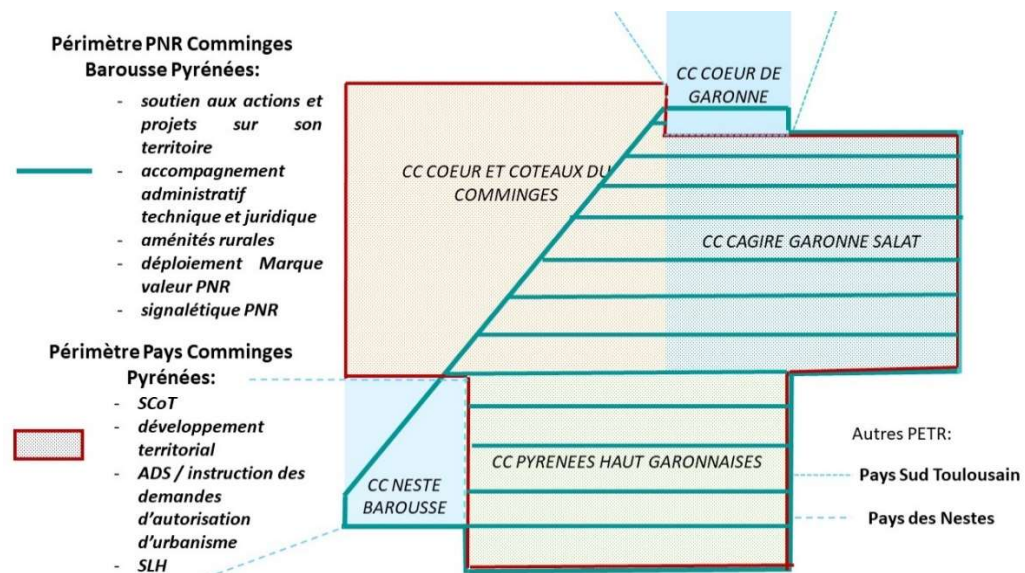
Périmètre PNR Comminges Barousse Pyrénées:

- soutien aux actions et projets sur son territoire
- accompagnement administratif technique et juridique
- aménités rurales
- déploiement Marque valeur PNR
- signalétique PNR

Périmètre Pays Comminges Pyrénées:

- SCoT
- développement territorial
- ADS / instruction des demandes d'autorisation d'urbanisme
- SLH

CC COEUR DE GARONNE

CC COEUR ET COTEAUX DU COMMINGES

CC CAGIRE GARONNE SALAT

CC PYRENEES HAUT GARONNAISES

CC NESTE BAROUSSE

Autres PETR:

Pays Sud Toulousain

Pays des Nestes